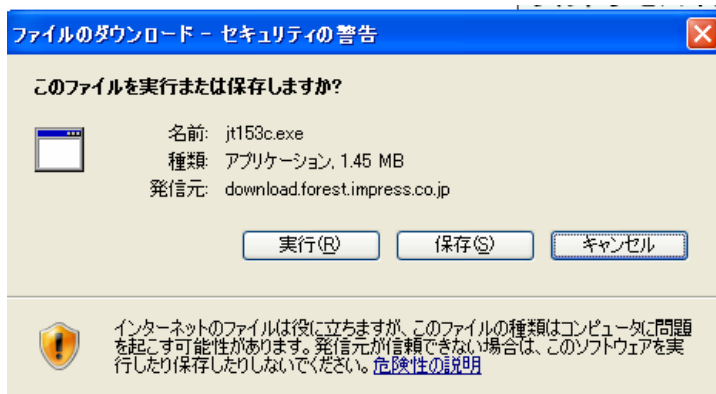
ファイルのダウンロード - セキュリティの警告

このファイルを実行または保存しますか?

名前: jt153c.exe
種類: アプリケーション, 1.45 MB
発信元: download.forest.impress.co.jp

実行(R) 保存(S) キャンセル

インターネットのファイルは役に立ちますが、このファイルの種類はコンピュータに問題を起こす可能性があります。発信元が信頼できない場合は、このソフトウェアを実行したり保存したりしないでください。危険性の説明